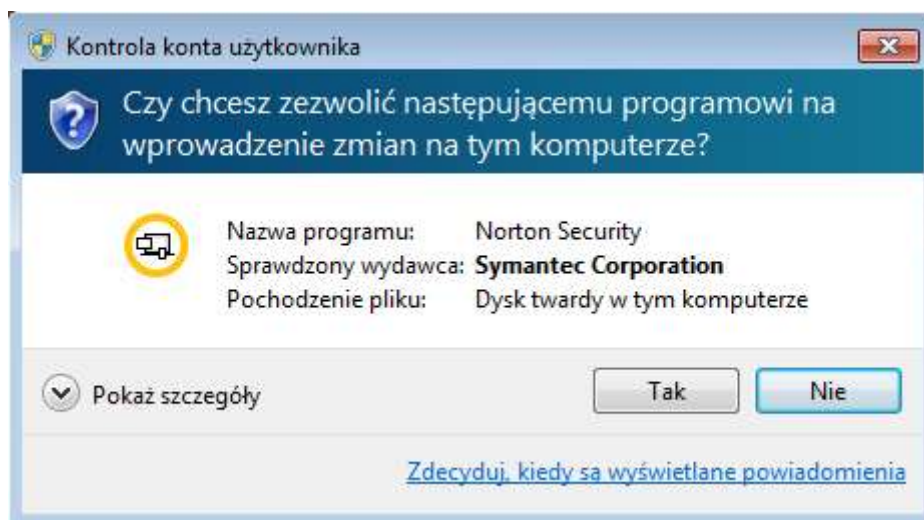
Kontrola konta użytkownika

Czy chcesz zezwolić następującemu programowi na wprowadzenie zmian na tym komputerze?

| | |
|---|---|
| Nazwa programu: | Norton Security |
| Sprawdzony wydawca: | Symantec Corporation |
| Pochodzenie pliku: | Dysk twardy w tym komputerze |

Pokaż szczegóły

Tak

Nie

Zdecyduj, kiedy są wyświetlane powiadomienia